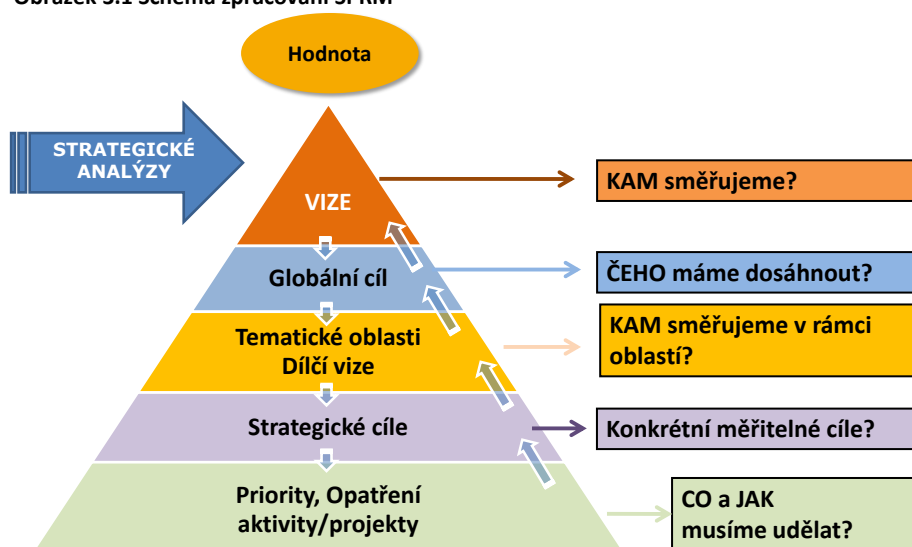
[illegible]

Hodnota

STRATEGICKÉ ANALÝZY

VIZE

KAM směřujeme?

Globální cíl

ČEHO máme dosáhnout?

Tematické oblasti Dílčí vize

KAM směřujeme v rámci oblastí?

Strategické cíle

Konkrétní měřitelné cíle?

Priority, Opatření aktivity/projekty

CO a JAK musíme udělat?